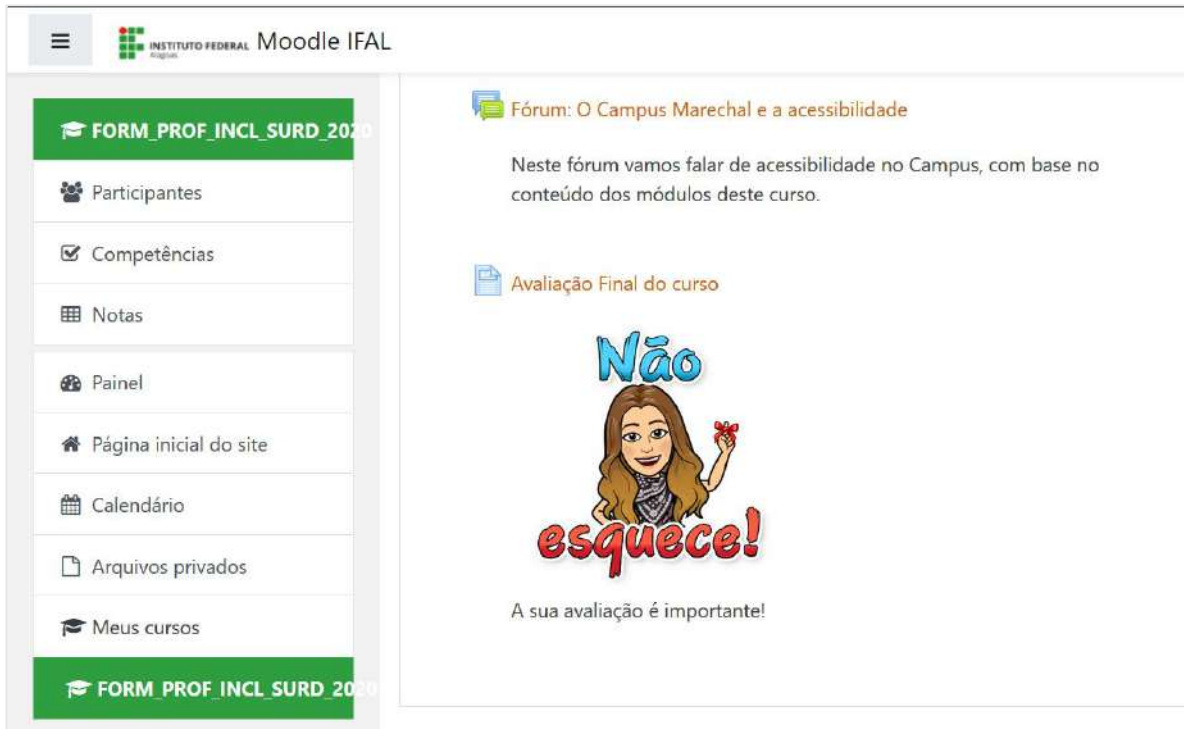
INSTITUTO FEDERAL Alagoas Moodle IFAL

FORM_PROF_INCL_SURD_2020

Participantes

Competências

Notas

Painel

Página inicial do site

Calendário

Arquivos privados

Meus cursos

FORM_PROF_INCL_SURD_2020

Fórum: O Campus Marechal e a acessibilidade

Neste fórum vamos falar de acessibilidade no Campus, com base no conteúdo dos módulos deste curso.

Avaliação Final do curso

Não esquece!

A sua avaliação é importante!